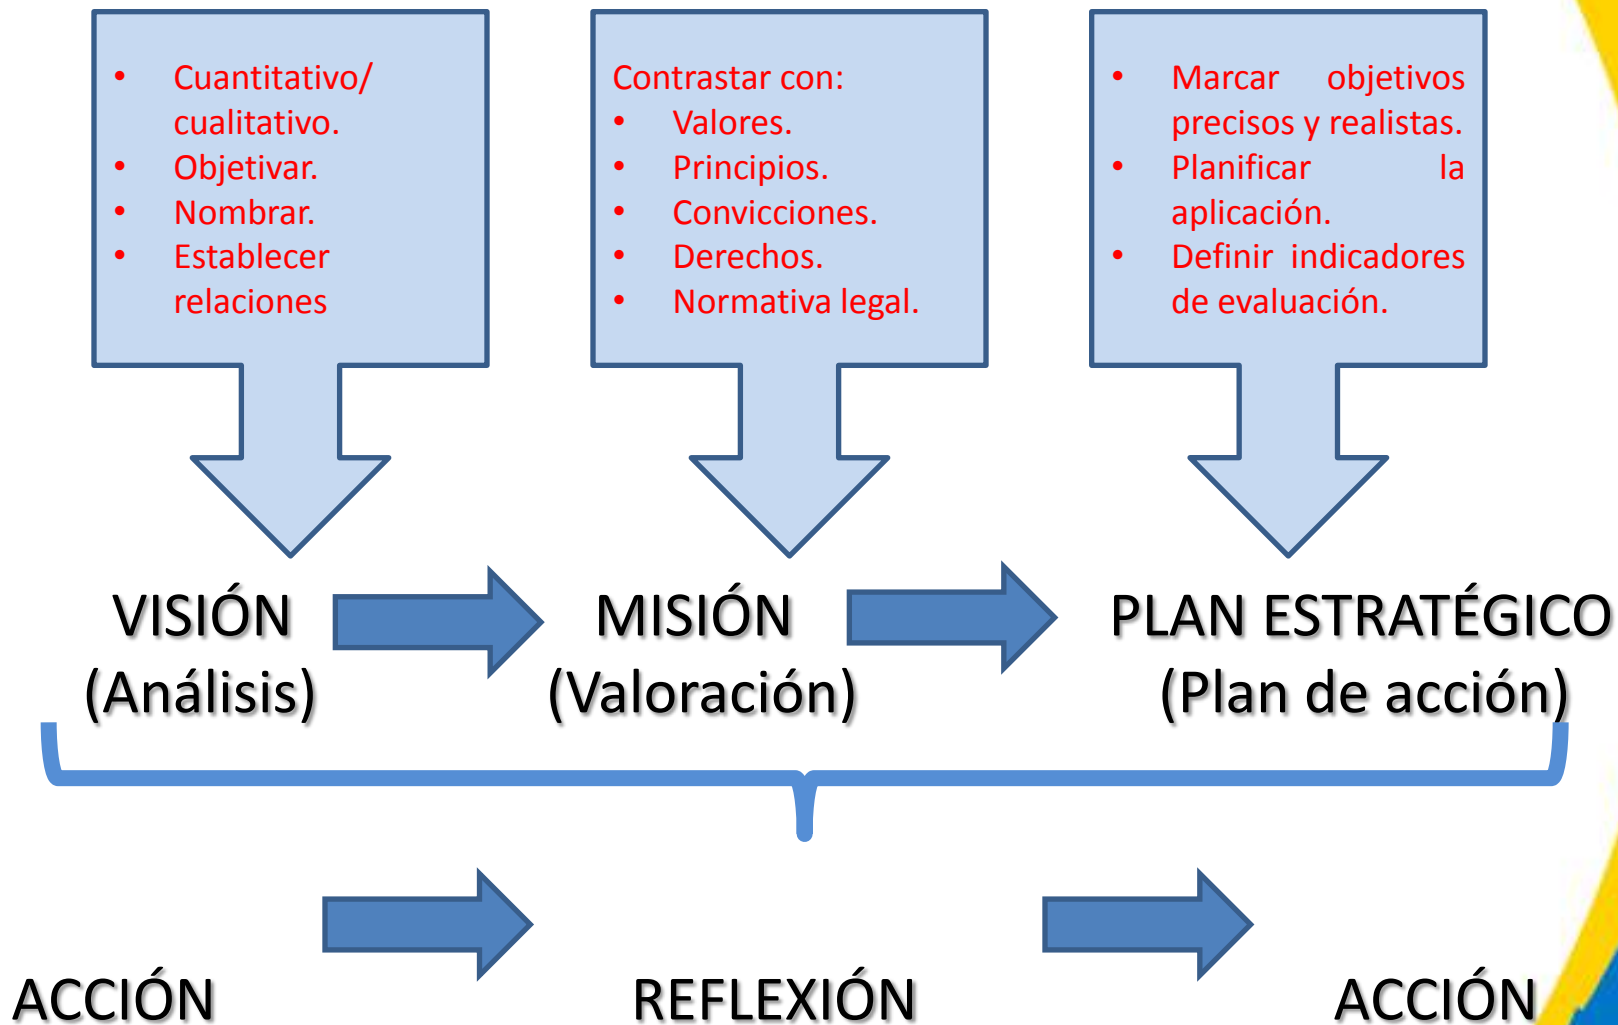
- Cuantitativo/ cualitativo.
- Objetivar.
- Nombrar.
- Establecer relaciones

Contrastar con:
- Valores.
- Principios.
- Convicciones.
- Derechos.
- Normativa legal.

- Marcar objetivos precisos y realistas.
- Planificar la aplicación.
- Definir indicadores de evaluación.

VISIÓN (Análisis)

MISIÓN (Valoración)

PLAN ESTRATÉGICO (Plan de acción)

ACCIÓN

REFLEXIÓN

ACCIÓN